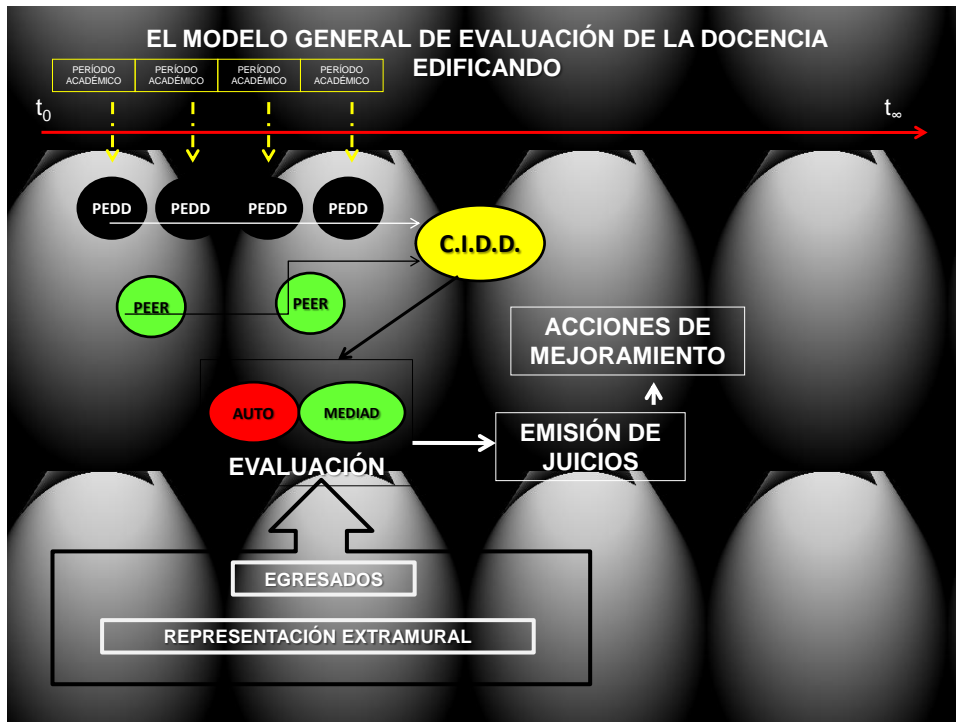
EL MODELO GENERAL DE EVALUACIÓN DE LA DOCENCIA EDIFICANDO

| PERÍODO ACADÉMICO | PERÍODO ACADÉMICO | PERÍODO ACADÉMICO | PERÍODO ACADÉMICO |
|---|---|---|---|

$t_0$

$t_\infty$

PEDD PEDD PEDD PEDD

C.I.D.D.

PEER PEER

ACCIONES DE MEJORAMIENTO

AUTO MEDIAD

EVALUACIÓN

EMISIÓN DE JUICIOS

EGRESADOS

REPRESENTACIÓN EXTRAMURAL